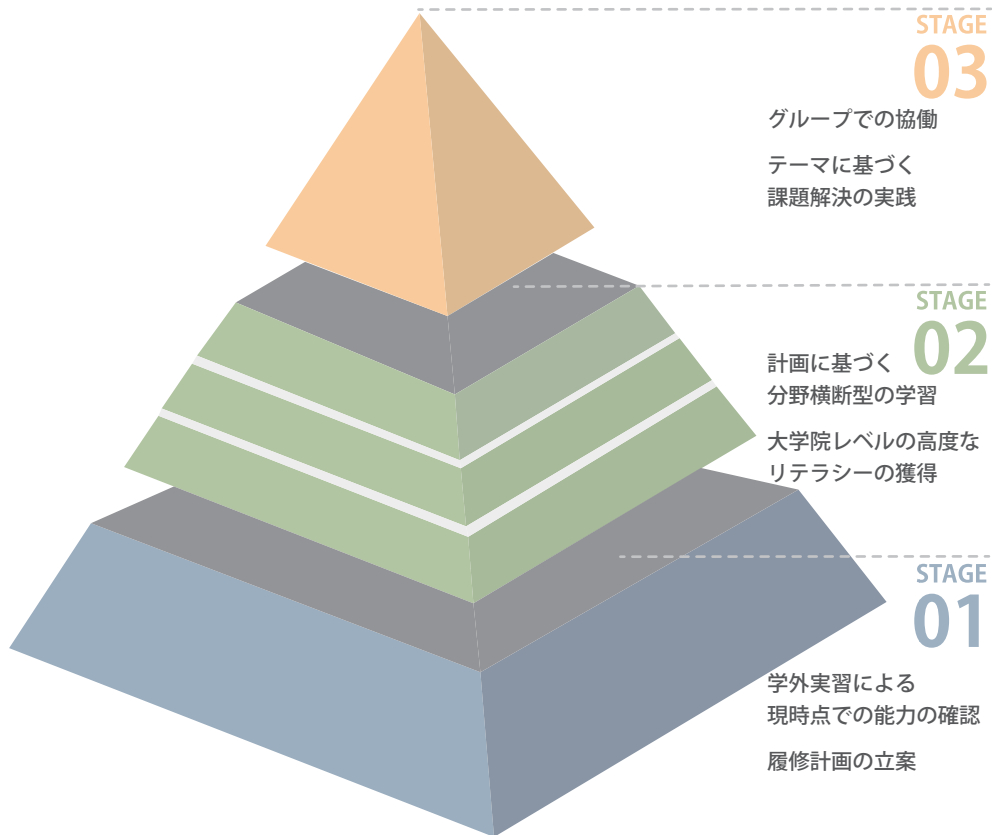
STAGE
03

グループでの協働

テーマに基づく
課題解決の実践

STAGE
02

計画に基づく
分野横断型の学習

大学院レベルの高度な
リテラシーの獲得

STAGE
01

学外実習による
現時点での能力の確認

履修計画の立案